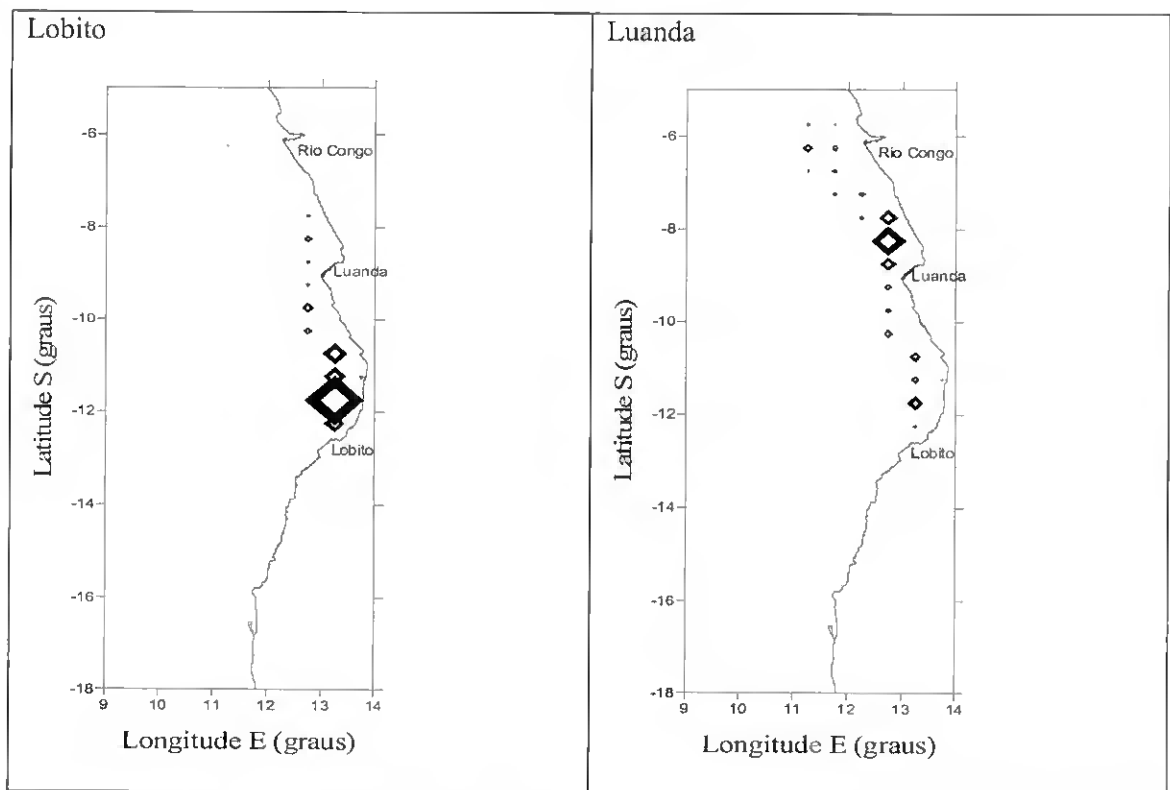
Lobito

-6
-8
-10
-12
-14
-16
-18

Rio Congo
Luanda
Lobito

Latitude S (graus)

9 10 11 12 13 14

Longitude E (graus)

Luanda

-6
-8
-10
-12
-14
-16
-18

Rio Congo
Luanda
Lobito

Latitude S (graus)

9 10 11 12 13 14

Longitude E (graus)